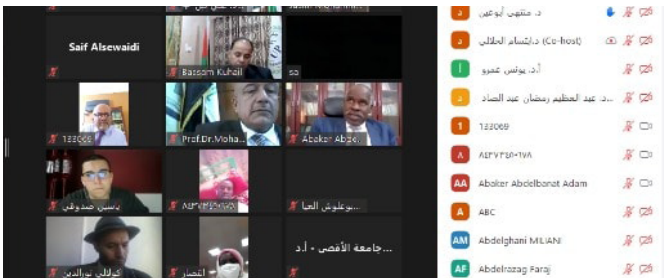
Saif Alsewaidi

Bassam Kuheil

sa

133069

Prof.Dr.Moha...

Abaker Abde...

ياسين صدوقي

AE۳۷۳٥٠١٧٨

بوعلوش العيا...

كوليلي نورالدين

انتصار

...جامعة الأقصى ، أ.د

د. منتهى أبوعين

د.ابتسام الطلالي (Co-host)

أ.د. يونس عمرو

د. عبد العظيم رمضان عبد الصاد...

133069

AE۳۷۳٥٠١٧٨

Abaker Abdelbanat Adam

ABC

Abdelghani MILIANI

Abdelrazag Faraj